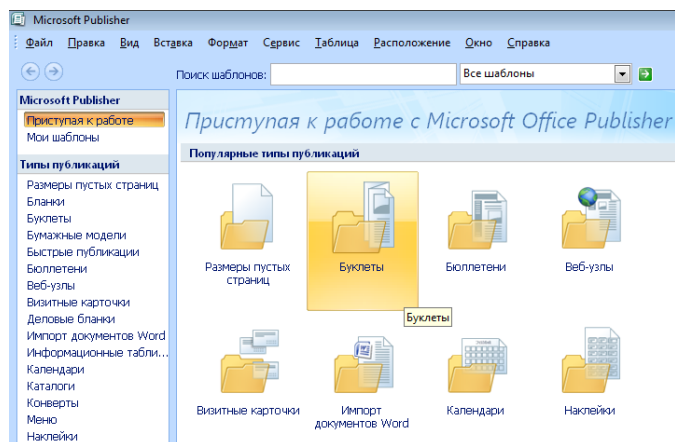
Microsoft Publisher

Файл Правка Вид Вставка Формат Сервис Таблица Расположение Окно Справка

Поиск шаблонов: Все шаблоны

Microsoft Publisher
Приступая к работе
Мои шаблоны

Типы публикаций
Размеры пустых страниц
Бланки
Буклеты
Бумажные модели
Быстрые публикации
Бюллетени
Веб-узлы
Визитные карточки
Деловые бланки
Импорт документов Word
Информационные табли...
Календари
Каталоги
Конверты
Меню
Наклейки

Приступая к работе с Microsoft Office Publisher

Популярные типы публикаций

Размеры пустых страниц
Буклеты
Бюллетени
Веб-узлы
Буклеты
Визитные карточки
Импорт документов Word
Календари
Наклейки